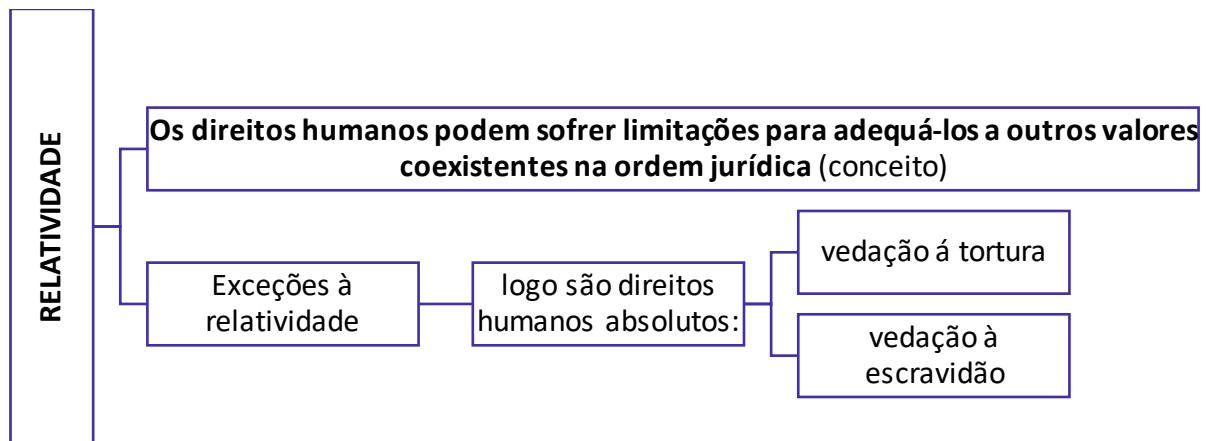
RELATIVIDADE

**Os direitos humanos podem sofrer limitações para adequá-los a outros valores coexistentes na ordem jurídica** (conceito)

Exceções à relatividade

logo são direitos humanos absolutos:

vedação á tortura

vedação à escravidão